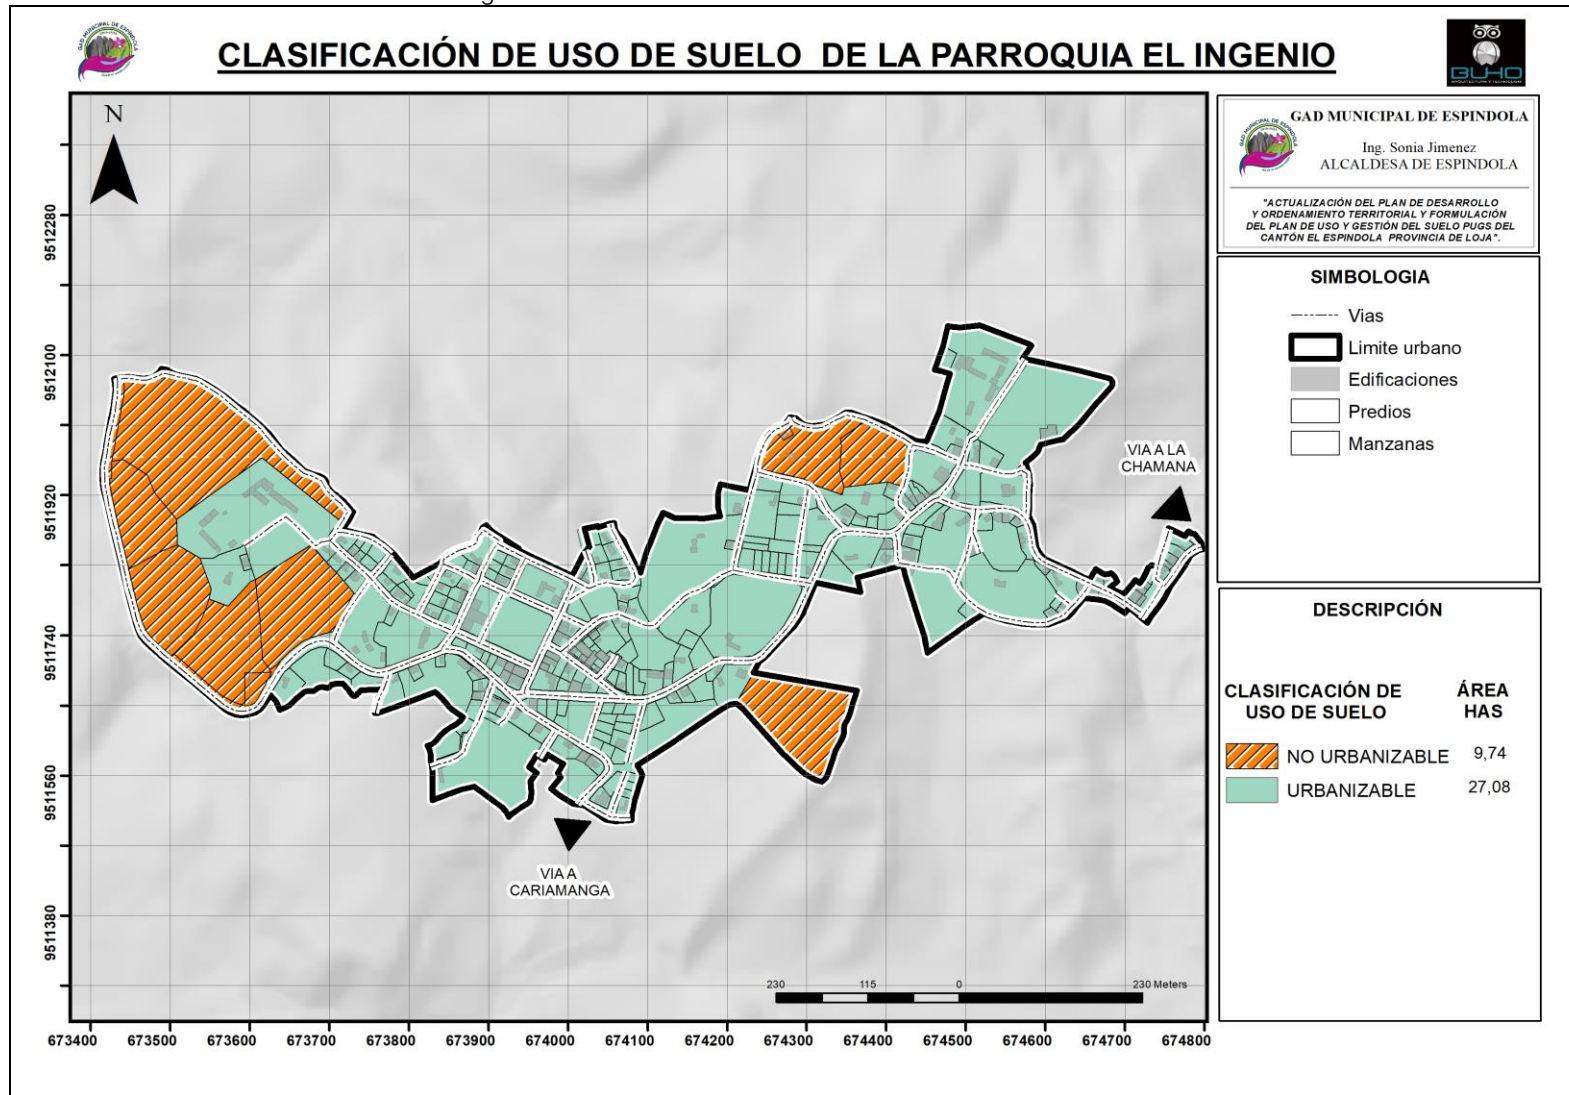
CLASIFICACIÓN DE USO DE SUELO DE LA PARROQUIA EL INGENIO

BUHO

N

9512280
9512100
9511920
9511740
9511560
9511380

VIA A LA CHAMANA

VIA A CARIAMANGA

230 115 0 230 Meters

673400 673500 673600 673700 673800 673900 674000 674100 674200 674300 674400 674500 674600 674700 674800

GAD MUNICIPAL DE ESPINDOLA
Ing. Sonia Jimenez
ALCALDESA DE ESPINDOLA

"ACTUALIZACIÓN DEL PLAN DE DESARROLLO Y ORDENAMIENTO TERRITORIAL Y FORMULACIÓN DEL PLAN DE USO Y GESTIÓN DEL SUELO PUGS DEL CANTÓN EL ESPINDOLA PROVINCIA DE LOJA".

SIMBOLOGIA
Vias
Limite urbano
Edificaciones
Predios
Manzanas

DESCRIPCIÓN

| CLASIFICACIÓN DE USO DE SUELO | ÁREA HAS |
|---|---|
| NO URBANIZABLE | 9,74 |
| URBANIZABLE | 27,08 |